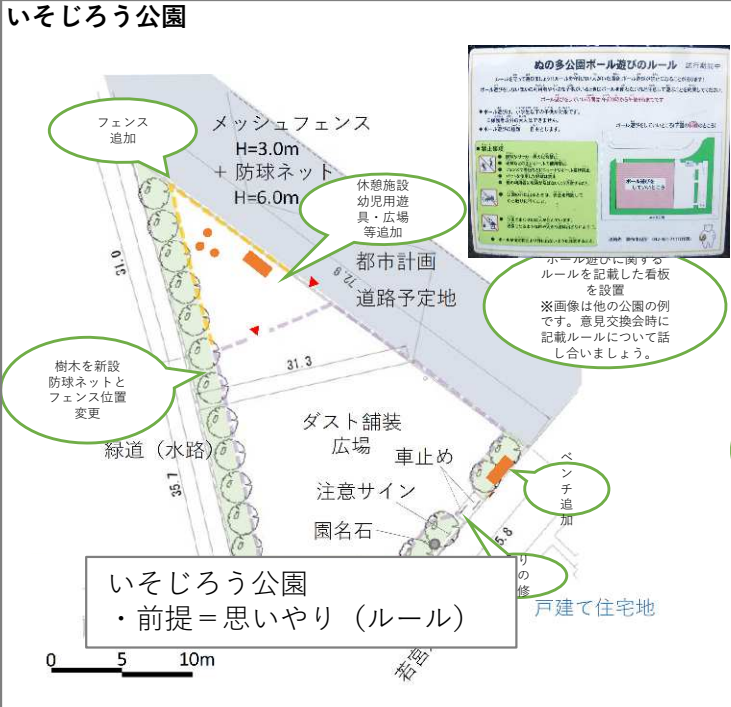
いそじろう公園

フェンス追加

メッシュフェンス
H=3.0m
＋ 防球ネット
H=6.0m

休憩施設
幼児用遊具・広場
等追加

ぬの多公園ボール遊びのルール

都市計画
道路予定地

ボール遊びに関するルールを記載した看板を設置
※画像は他の公園の例です。意見交換会時に記載ルールについて話し合いましょう。

31.0

72.9

31.3

樹木を新設
防球ネットとフェンス位置変更

ダスト舗装
広場

緑道（水路）

車止め

ベンチ追加

35.7

注意サイン

5.8

園名石

りの修

いそじろう公園
・前提＝思いやり（ルール）

戸建て住宅地

0　5　10m

若宮